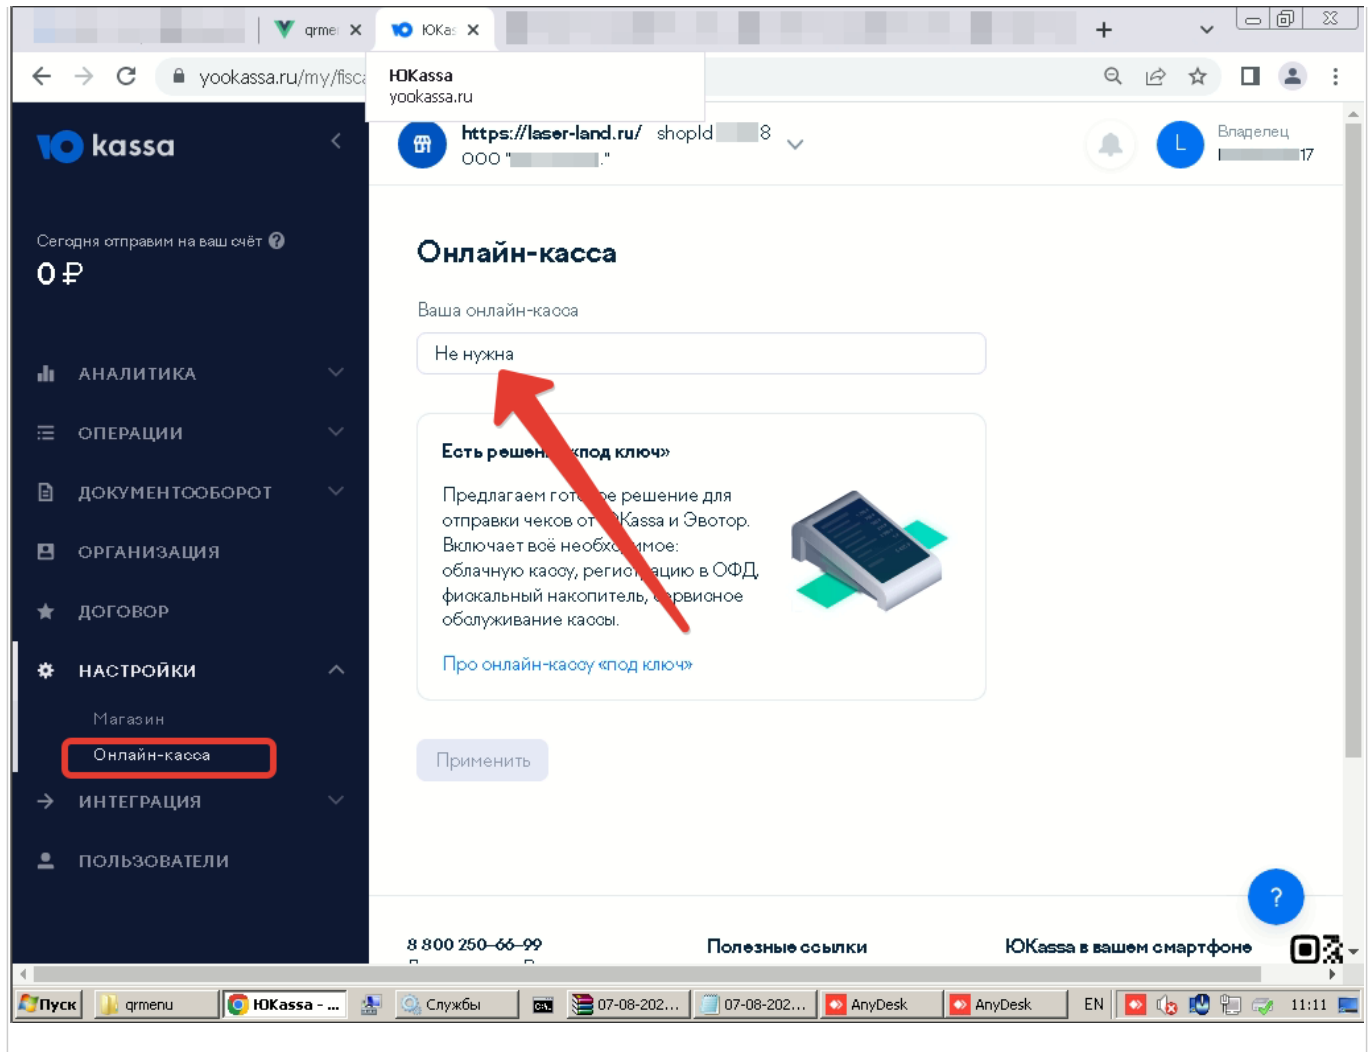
qrme ×
ЮKa: ×
+
yookassa.ru/my/fisc
ЮKassa
yookassa.ru

kassa
Сегодня отправим на ваш счёт
0 ₽
АНАЛИТИКА
ОПЕРАЦИИ
ДОКУМЕНТООБОРОТ
ОРГАНИЗАЦИЯ
ДОГОВОР
НАСТРОЙКИ
Магазин
Онлайн-касса
ИНТЕГРАЦИЯ
ПОЛЬЗОВАТЕЛИ

https://laser-land.ru/ shopId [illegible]8
ООО "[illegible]"
L
Владелец
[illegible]17

Онлайн-касса
Ваша онлайн-касса
Не нужна

Есть решен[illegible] «под ключ»
Предлагаем гот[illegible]е решение для отправки чеков от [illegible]Kassa и Эвотор. Включает всё необх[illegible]имое: облачную кассу, регис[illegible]ацию в ОФД, фискальный накопитель, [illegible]рвисное обслуживание кассы.
Про онлайн-кассу «под ключ»

Применить

?
8 800 250–66–99
Полезные ссылки
ЮKassa в вашем смартфоне

Пуск | qrmenu | ЮKassa - ... | Службы | 07-08-202... | 07-08-202... | AnyDesk | AnyDesk | EN | 11:11